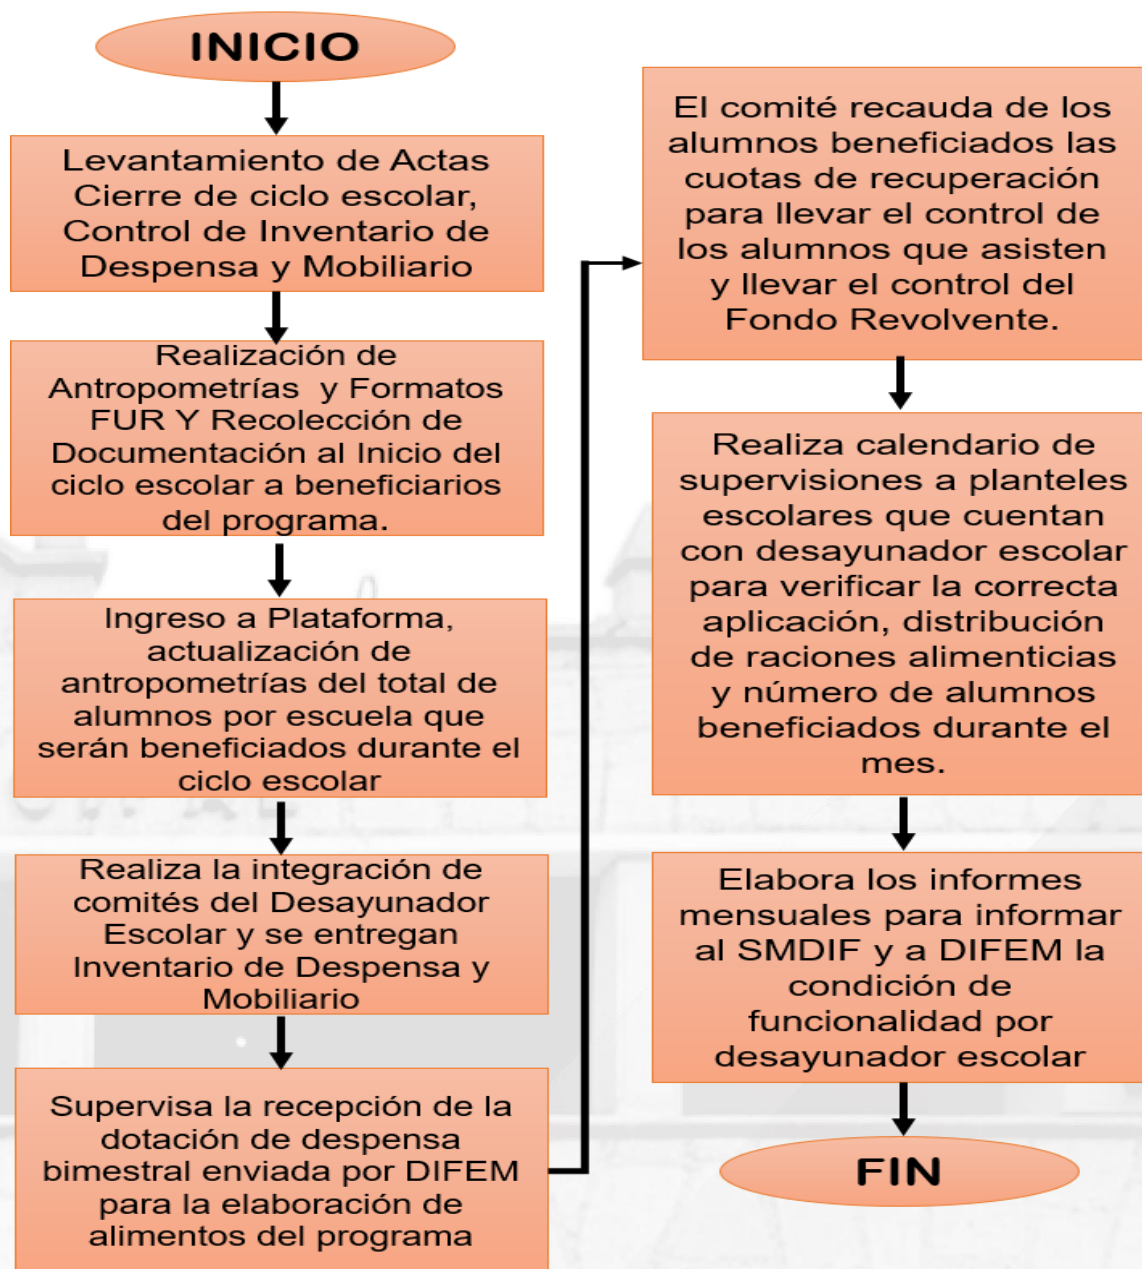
INICIO

Levantamiento de Actas Cierre de ciclo escolar, Control de Inventario de Despensa y Mobiliario

Realización de Antropometrías y Formatos FUR Y Recolección de Documentación al Inicio del ciclo escolar a beneficiarios del programa.

Ingreso a Plataforma, actualización de antropometrías del total de alumnos por escuela que serán beneficiados durante el ciclo escolar

Realiza la integración de comités del Desayunador Escolar y se entregan Inventario de Despensa y Mobiliario

Supervisa la recepción de la dotación de despensa bimestral enviada por DIFEM para la elaboración de alimentos del programa

El comité recauda de los alumnos beneficiados las cuotas de recuperación para llevar el control de los alumnos que asisten y llevar el control del Fondo Revolvente.

Realiza calendario de supervisiones a planteles escolares que cuentan con desayunador escolar para verificar la correcta aplicación, distribución de raciones alimenticias y número de alumnos beneficiados durante el mes.

Elabora los informes mensuales para informar al SMDIF y a DIFEM la condición de funcionalidad por desayunador escolar

FIN